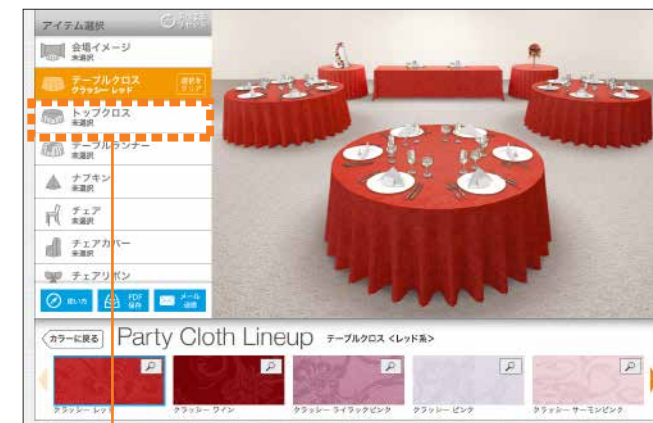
アイテム選択

会場イメージ
未選択

テーブルクロス
クラッシー レッド

選択をクリア

トップクロス
未選択

テーブルランナー
未選択

ナプキン
未選択

チェア
未選択

チェアカバー
未選択

チェアリボン

使い方

PDF保存

メール送信

カラーに戻る

Party Cloth Lineup テーブルクロス <レッド系>

クラッシー レッド

クラッシー ワイン

クラッシー ライラックピンク

クラッシー ピンク

クラッシー サーモンピンク